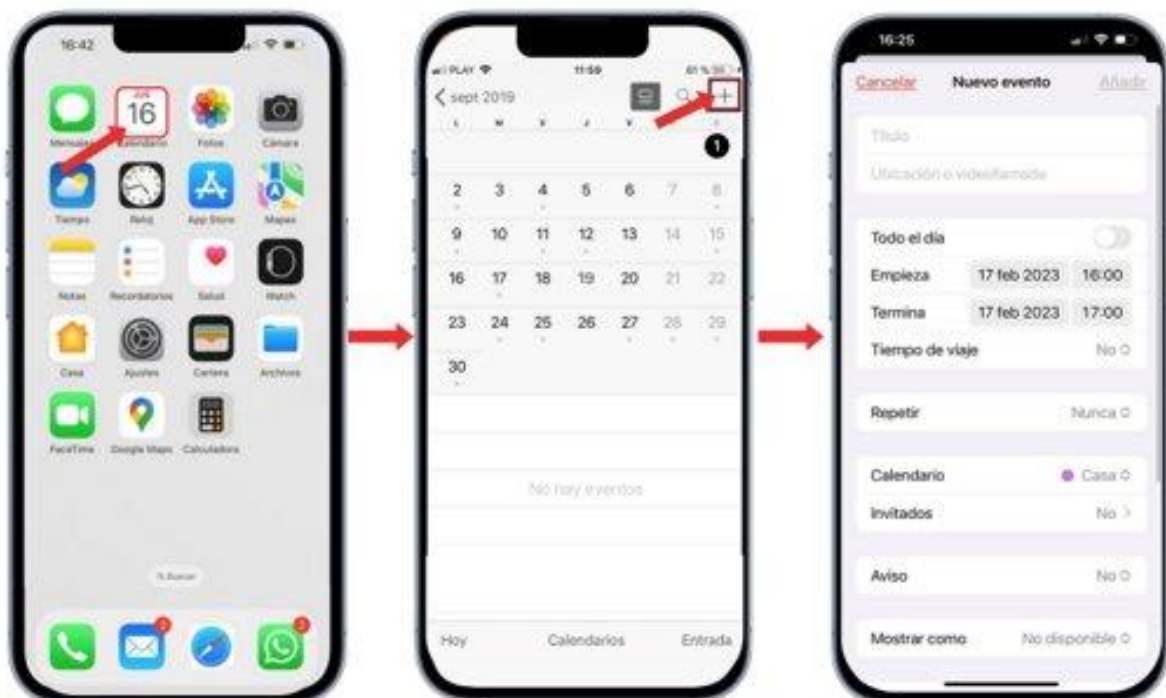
16:42

16

Mensajes Calendario Fotos Cámara

Tiempo Reloj App Store Mapas

Notas Recordatorios Salud Watch

Casa Ajustes Cartera Archivos

FaceTime Google Maps Calculadora

Buscar

PLAY 11:59

sept 2019

L M X J V S D

1

2 3 4 5 6 7 8

9 10 11 12 13 14 15

16 17 18 19 20 21 22

23 24 25 26 27 28 29

30

No hay eventos

Hoy Calendarios Entrada

16:25

Cancelar Nuevo evento Añadir

Título

Ubicación o videollamada

Todo el día

Empieza 17 feb 2023 16:00

Termina 17 feb 2023 17:00

Tiempo de viaje No

Repetir Nunca

Calendario Casa

Invitados No

Aviso No

Mostrar como No disponible